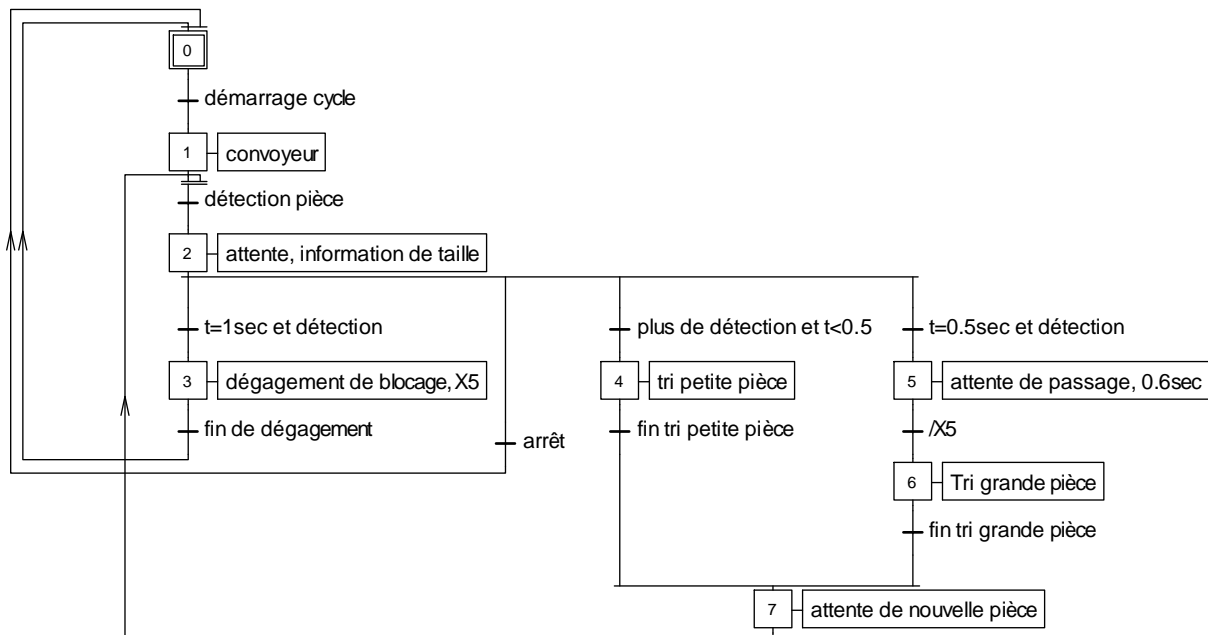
0

démarrage cycle

1 convoyeur

détection pièce

2 attente, information de taille

t=1sec et détection

3 dégagement de blocage, X5

fin de dégagement

arrêt

plus de détection et t<0.5

4 tri petite pièce

fin tri petite pièce

t=0.5sec et détection

5 attente de passage, 0.6sec

/X5

6 Tri grande pièce

fin tri grande pièce

7 attente de nouvelle pièce